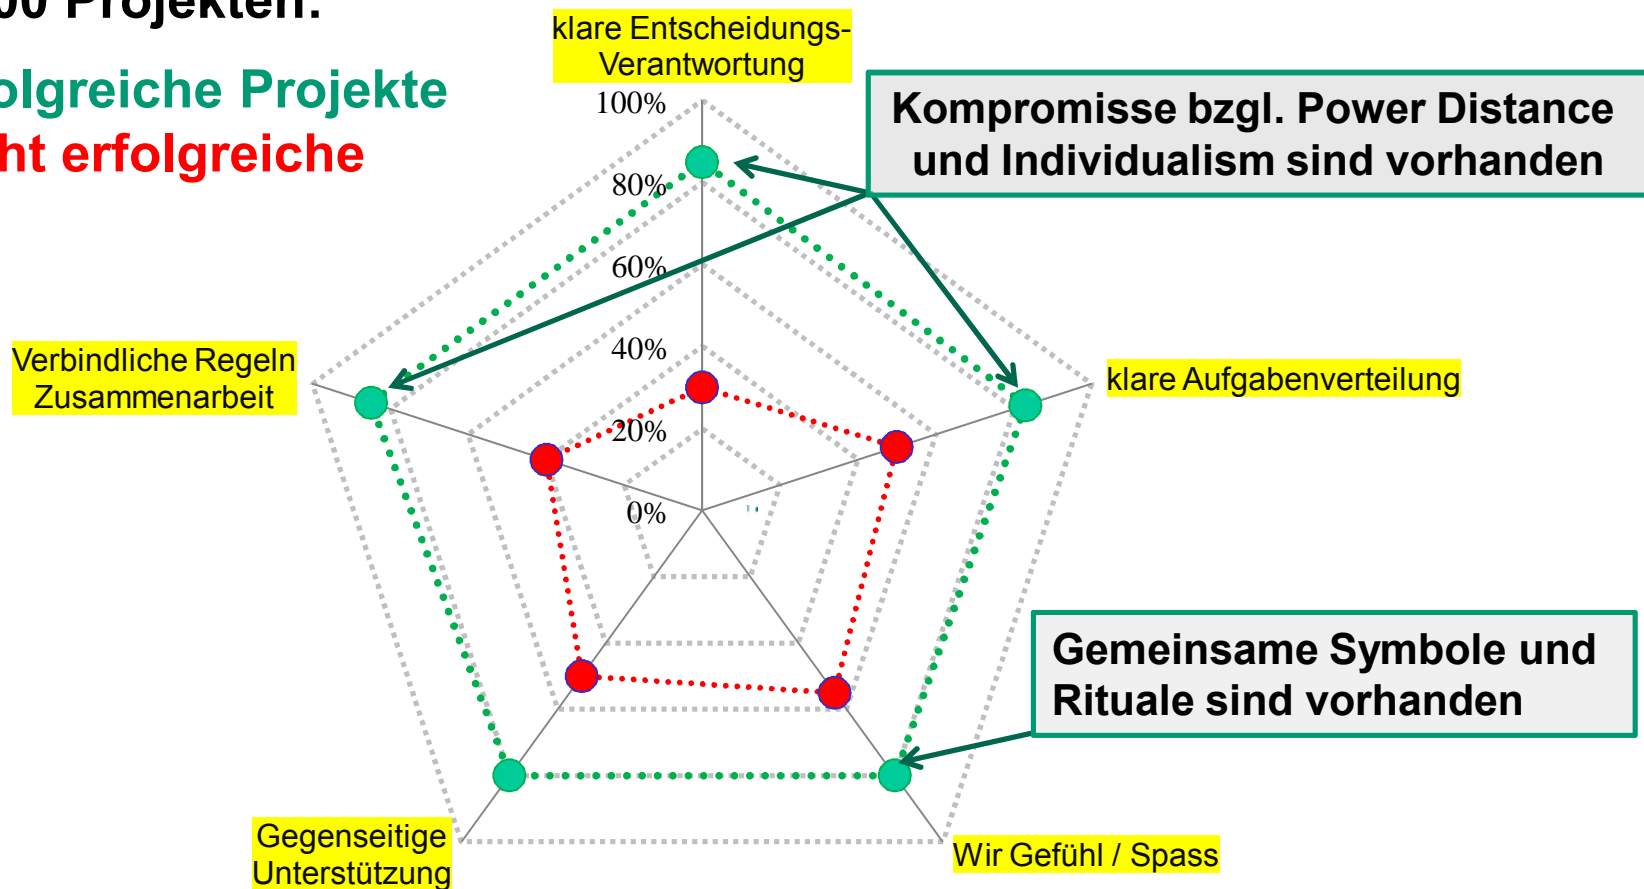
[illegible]0 Projekten:

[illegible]olgreiche Projekte
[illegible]ht erfolgreiche

klare Entscheidungs-Verantwortung

100%
80%
60%
40%
20%
0%

Kompromisse bzgl. Power Distance und Individualism sind vorhanden

Verbindliche Regeln Zusammenarbeit

klare Aufgabenverteilung

Gemeinsame Symbole und Rituale sind vorhanden

Gegenseitige Unterstützung

Wir Gefühl / Spass